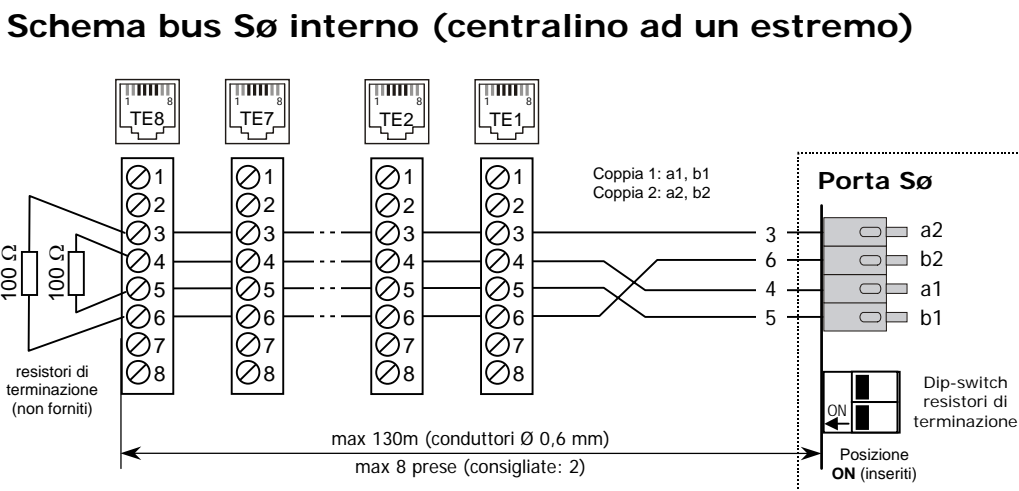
Schema bus Sø interno (centralino ad un estremo)

1 8
TE8

1 8
TE7

1 8
TE2

1 8
TE1

1
2
3
4
5
6
7
8

1
2
3
4
5
6
7
8

1
2
3
4
5
6
7
8

1
2
3
4
5
6
7
8

Coppia 1: a1, b1
Coppia 2: a2, b2

Porta Sø

3
6
4
5

a2
b2
a1
b1

100 Ω
100 Ω

resistori di terminazione (non forniti)

ON

Dip-switch resistori di terminazione

max 130m (conduttori Ø 0,6 mm)
max 8 prese (consigliate: 2)

Posizione ON (inseriti)